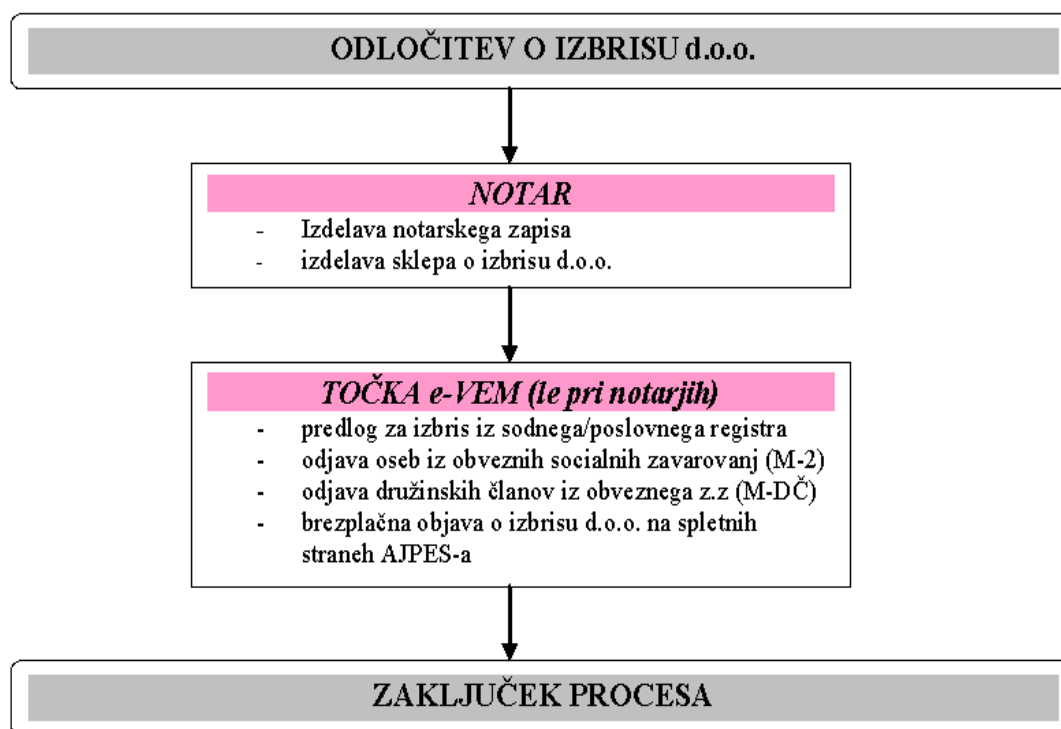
ODLOČITEV O IZBRISU d.o.o.

NOTAR

- Izdelava notarskega zapisa
- izdelava sklepa o izbrisu d.o.o.

TOČKA e-VEM (le pri notarjih)

- predlog za izbris iz sodnega/poslovnega registra
- odjava oseb iz obveznih socialnih zavarovanj (M-2)
- odjava družinskih članov iz obveznega z.z (M-DČ)
- brezplačna objava o izbrisu d.o.o. na spletnih straneh AJPES-a

ZAKLJUČEK PROCESA